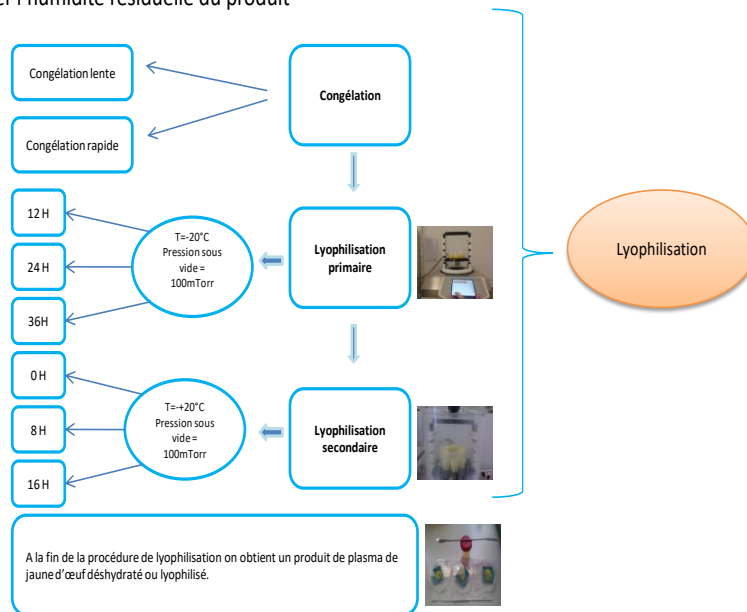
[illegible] l'humidité résiduelle du produit

Congélation lente

Congélation rapide

Congélation

12 H

24 H

36H

T=-20°C Pression sous vide = 100mTorr

Lyophilisation primaire

Lyophilisation

0 H

8 H

16 H

T=+20°C Pression sous vide = 100mTorr

Lyophilisation secondaire

A la fin de la procédure de lyophilisation on obtient un produit de plasma de jaune d'œuf déshydraté ou lyophilisé.